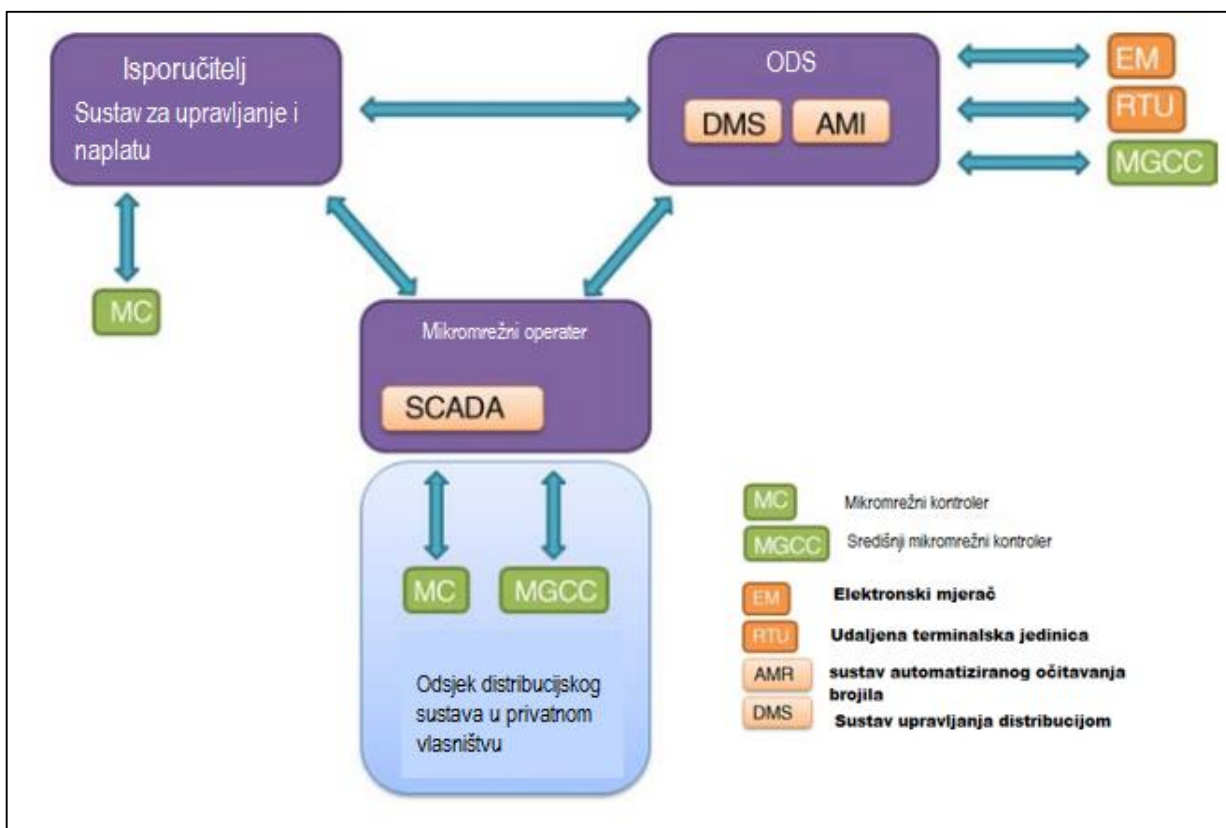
Isporučitelj
Sustav za upravljanje i naplatu

ODS
DMS
AMI

EM
RTU
MGCC

MC

Mikromrežni operater
SCADA

MC
MGCC

Odsjek distribucijskog sustava u privatnom vlasništvu

MC Mikromrežni kontroler
MGCC Središnji mikromrežni kontroler
EM Elektronski mjerač
RTU Udaljena terminalska jedinica
AMR sustav automatiziranog očitavanja brojila
DMS Sustav upravljanja distribucijom